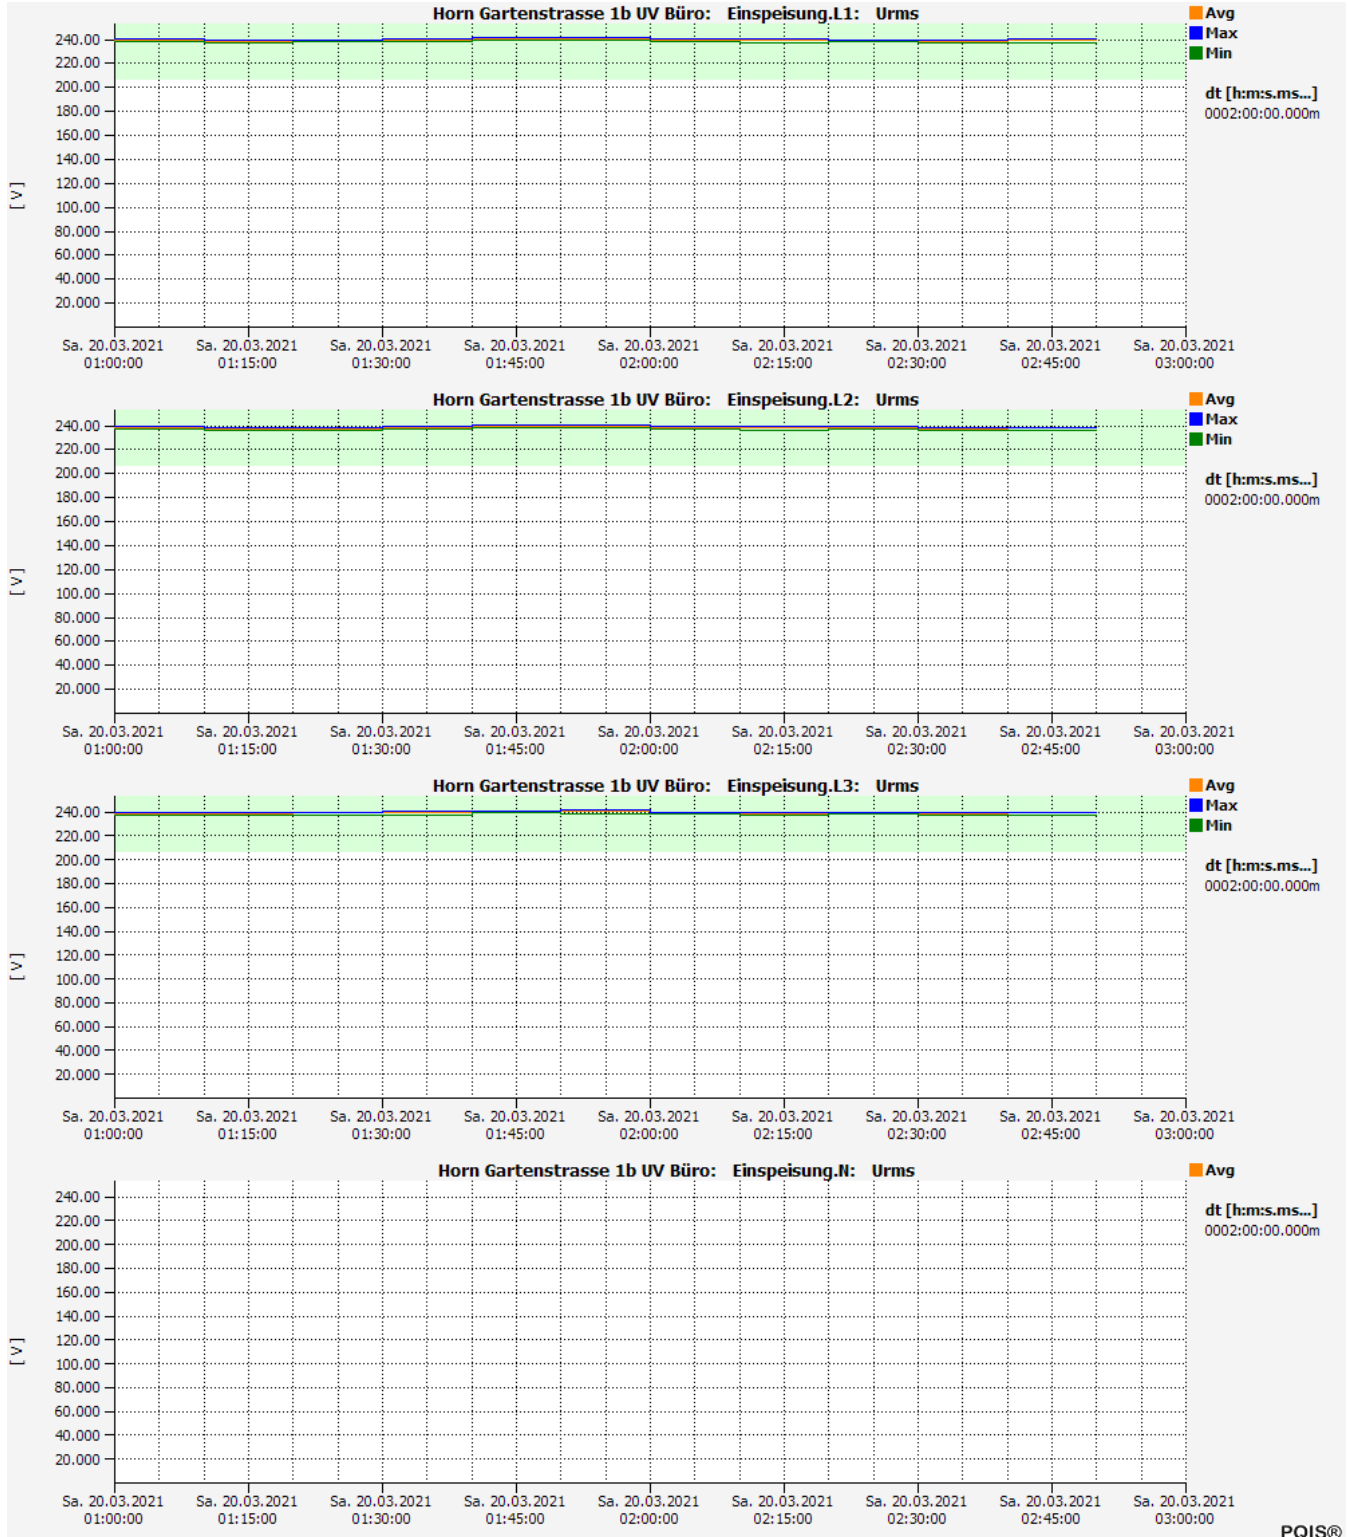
Horn Gartenstrasse 1b UV Büro: Einspeisung.L1: Urms

Avg
Max
Min

dt [h:m:s.ms...]
0002:00:00.000m

[ V ]

240.00
220.00
200.00
180.00
160.00
140.00
120.00
100.00
80.000
60.000
40.000
20.000

Sa. 20.03.2021 01:00:00
Sa. 20.03.2021 01:15:00
Sa. 20.03.2021 01:30:00
Sa. 20.03.2021 01:45:00
Sa. 20.03.2021 02:00:00
Sa. 20.03.2021 02:15:00
Sa. 20.03.2021 02:30:00
Sa. 20.03.2021 02:45:00
Sa. 20.03.2021 03:00:00

Horn Gartenstrasse 1b UV Büro: Einspeisung.L2: Urms

Avg
Max
Min

dt [h:m:s.ms...]
0002:00:00.000m

[ V ]

240.00
220.00
200.00
180.00
160.00
140.00
120.00
100.00
80.000
60.000
40.000
20.000

Sa. 20.03.2021 01:00:00
Sa. 20.03.2021 01:15:00
Sa. 20.03.2021 01:30:00
Sa. 20.03.2021 01:45:00
Sa. 20.03.2021 02:00:00
Sa. 20.03.2021 02:15:00
Sa. 20.03.2021 02:30:00
Sa. 20.03.2021 02:45:00
Sa. 20.03.2021 03:00:00

Horn Gartenstrasse 1b UV Büro: Einspeisung.L3: Urms

Avg
Max
Min

dt [h:m:s.ms...]
0002:00:00.000m

[ V ]

240.00
220.00
200.00
180.00
160.00
140.00
120.00
100.00
80.000
60.000
40.000
20.000

Sa. 20.03.2021 01:00:00
Sa. 20.03.2021 01:15:00
Sa. 20.03.2021 01:30:00
Sa. 20.03.2021 01:45:00
Sa. 20.03.2021 02:00:00
Sa. 20.03.2021 02:15:00
Sa. 20.03.2021 02:30:00
Sa. 20.03.2021 02:45:00
Sa. 20.03.2021 03:00:00

Horn Gartenstrasse 1b UV Büro: Einspeisung.N: Urms

Avg

dt [h:m:s.ms...]
0002:00:00.000m

[ V ]

240.00
220.00
200.00
180.00
160.00
140.00
120.00
100.00
80.000
60.000
40.000
20.000

Sa. 20.03.2021 01:00:00
Sa. 20.03.2021 01:15:00
Sa. 20.03.2021 01:30:00
Sa. 20.03.2021 01:45:00
Sa. 20.03.2021 02:00:00
Sa. 20.03.2021 02:15:00
Sa. 20.03.2021 02:30:00
Sa. 20.03.2021 02:45:00
Sa. 20.03.2021 03:00:00

POIS®